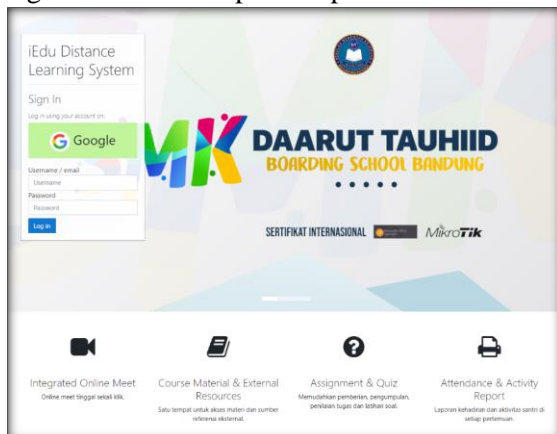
iEdu Distance Learning System

Sign In

Log in using your account on:

Google

Username / email

Username

Password

Password

Log in

MK

DAARUT TAUHIID

BOARDING SCHOOL BANDUNG

SERTIFIKAT INTERNASIONAL

MikroTik

Integrated Online Meet

Online meet tinggal sekali klik.

Course Material & External Resources

Satu tempat untuk akses materi dan sumber referensi eksternal.

Assignment & Quiz

Memudahkan pemberian, pengumpulan, penilaian tugas dan latihan soal.

Attendance & Activity Report

Laporan kehadiran dan aktivitas santri di setiap pertemuan.